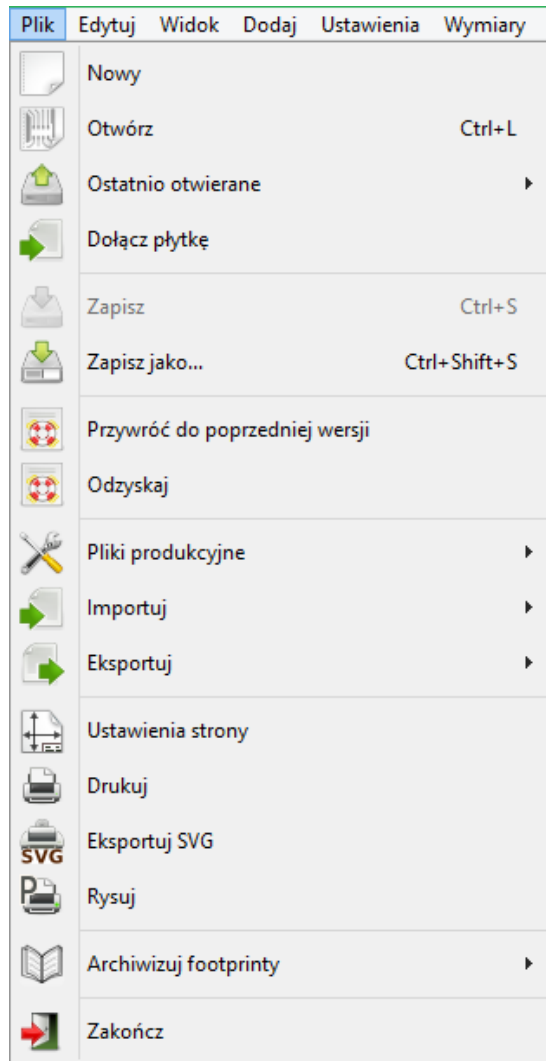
Plik Edytuj Widok Dodaj Ustawienia Wymiary

Nowy
Otwórz Ctrl+L
Ostatnio otwierane
Dołącz płytkę

Zapisz Ctrl+S
Zapisz jako... Ctrl+Shift+S

Przywróć do poprzedniej wersji
Odzyskaj

Pliki produkcyjne
Importuj
Eksportuj

Ustawienia strony
Drukuj
SVG
Eksportuj SVG
Rysuj

Archiwizuj footprinty

Zakończ